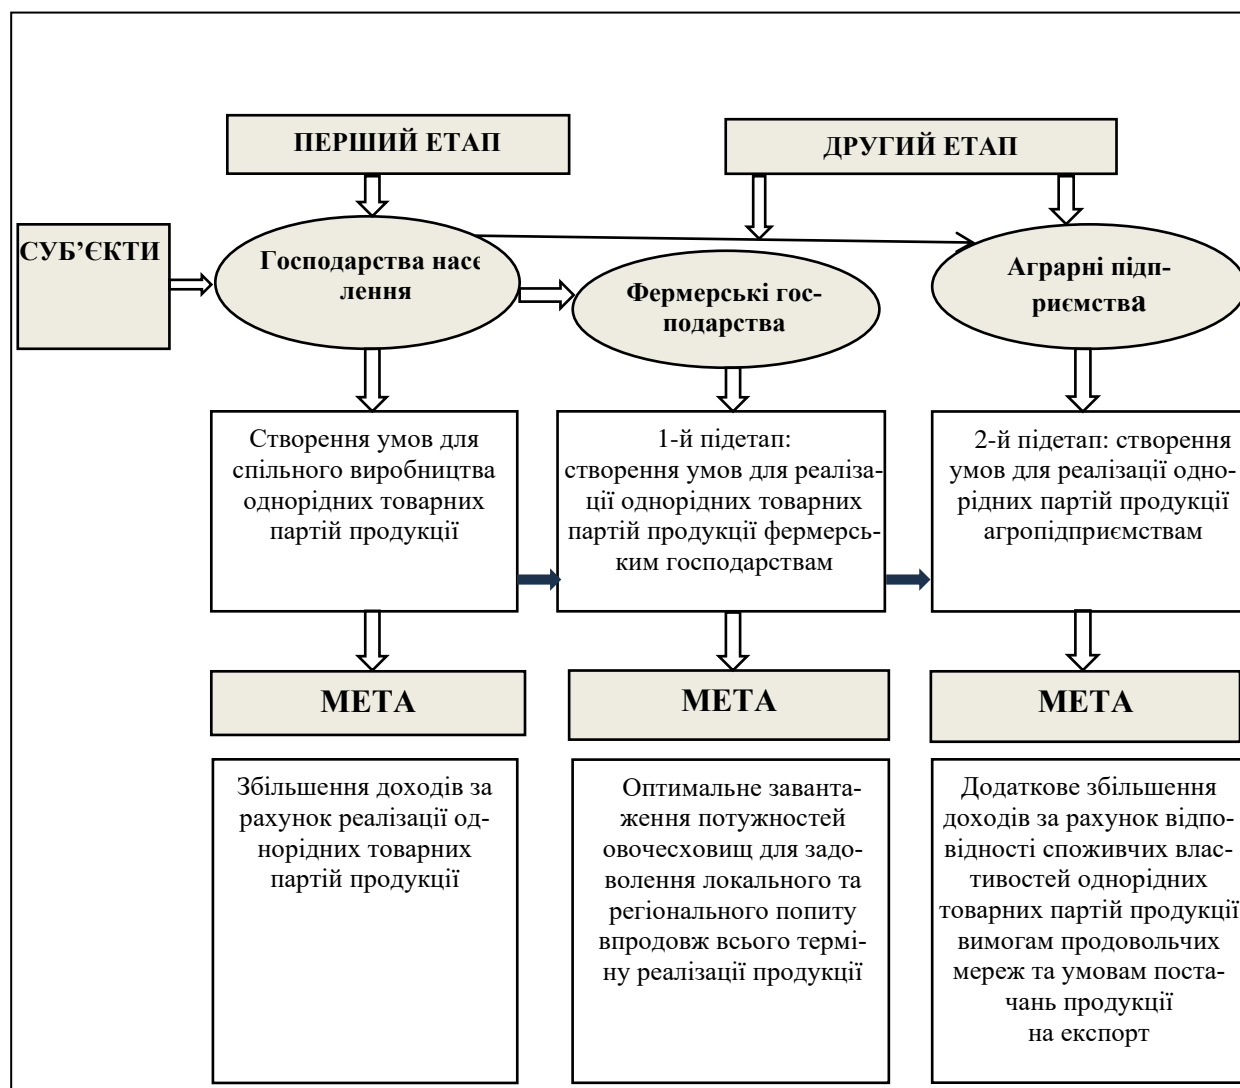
ПЕРШИЙ ЕТАП

ДРУГИЙ ЕТАП

СУБ'ЄКТИ

Господарства населення

Фермерські господарства

Аграрні підприємства

Створення умов для спільного виробництва однорідних товарних партій продукції

1-й підетап: створення умов для реалізації однорідних товарних партій продукції фермерським господарствам

2-й підетап: створення умов для реалізації однорідних партій продукції агропідприємствам

МЕТА

МЕТА

МЕТА

Збільшення доходів за рахунок реалізації однорідних товарних партій продукції

Оптимальне завантаження потужностей овочесховищ для задоволення локального та регіонального попиту впродовж всього терміну реалізації продукції

Додаткове збільшення доходів за рахунок відповідності споживчих властивостей однорідних товарних партій продукції вимогам продовольчих мереж та умовам постачань продукції на експорт